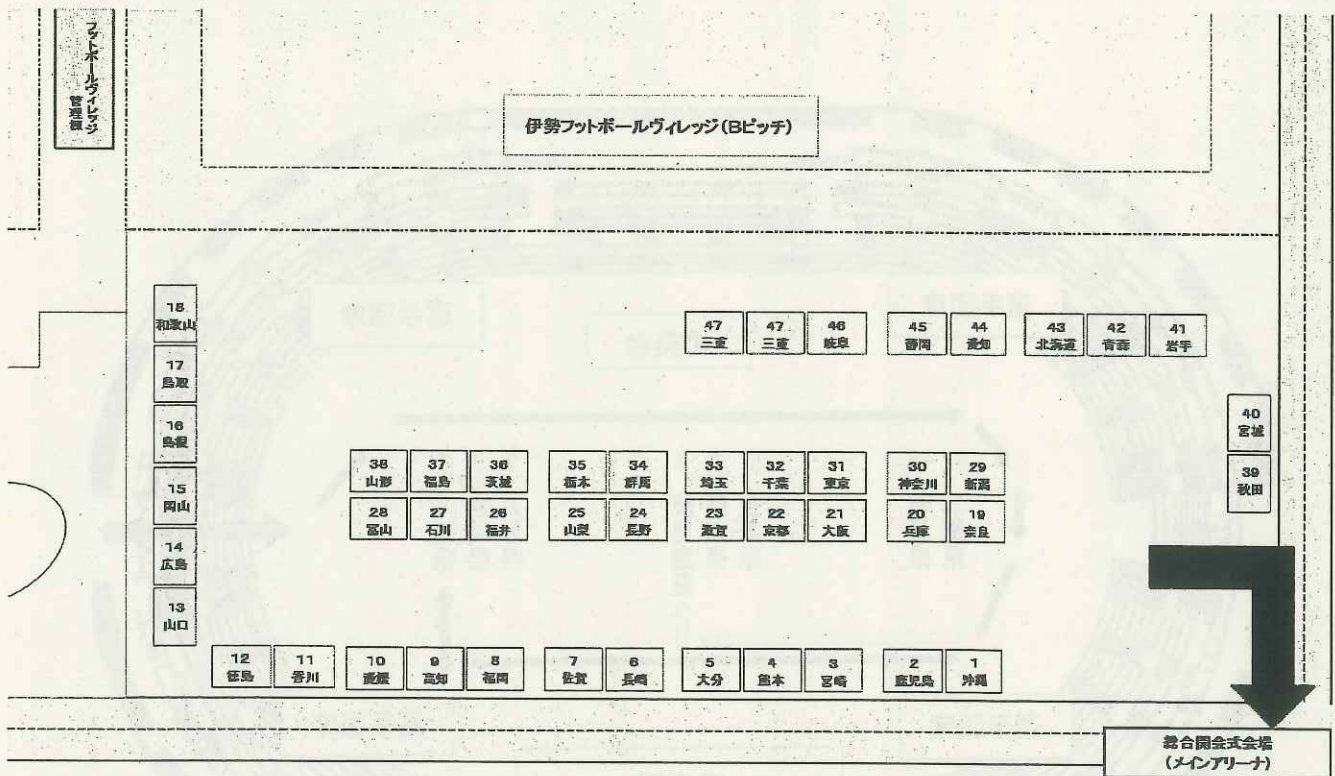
フットボールヴィレッジ管理棟

伊勢フットボールヴィレッジ(Bピッチ)

18
和歌山

17
鳥取

16
島根

15
岡山

14
広島

13
山口

47
三重

47
三重

46
岐阜

45
静岡

44
愛知

43
北海道

42
青森

41
岩手

40
宮城

39
秋田

38
山形

37
福島

36
茨城

35
栃木

34
群馬

33
埼玉

32
千葉

31
東京

30
神奈川

29
新潟

28
富山

27
石川

26
福井

25
山梨

24
長野

23
滋賀

22
京都

21
大阪

20
兵庫

19
奈良

12
徳島

11
香川

10
愛媛

9
高知

8
福岡

7
佐賀

6
長崎

5
大分

4
熊本

3
宮崎

2
鹿児島

1
沖縄

総合開会式会場
(メインアリーナ)